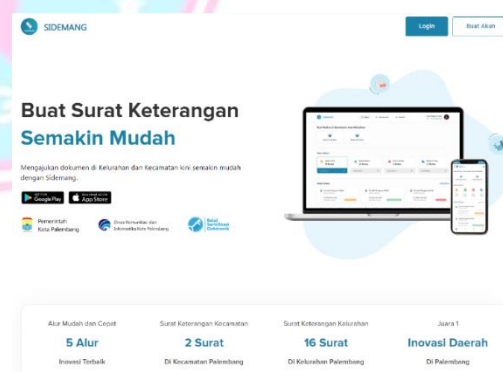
SIDEMANG

Login

Buat Akun

Buat Surat Keterangan

Semakin Mudah

Mengajukan dokumen di Kelurahan dan Kecamatan kini semakin mudah dengan Sidemang.

GET IT ON Google Play

Download on the App Store

Pemerintah Kota Palembang

Dinas Komunikasi dan Informatika Kota Palembang

Balai Sertifikasi Elektronik

Alur Mudah dan Cepat

5 Alur

Inovasi Terbaik

Surat Keterangan Kecamatan

2 Surat

Di Kecamatan Palembang

Surat Keterangan Kelurahan

16 Surat

Di Kelurahan Palembang

Juara 1

Inovasi Daerah

Di Palembang